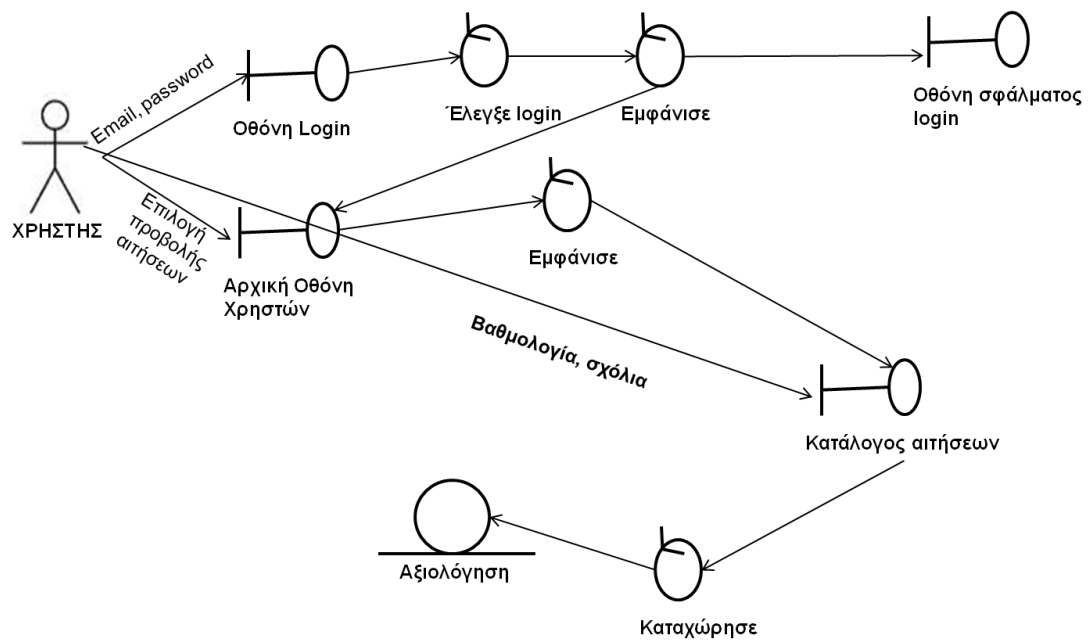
Email, password

ΧΡΗΣΤΗΣ

Οθόνη Login

Έλεγξε login

Εμφάνισε

Οθόνη σφάλματος login

Επιλογή προβολής αιτήσεων

Αρχική Οθόνη Χρηστών

Εμφάνισε

Βαθμολογία, σχόλια

Κατάλογος αιτήσεων

Αξιολόγηση

Καταχώρησε